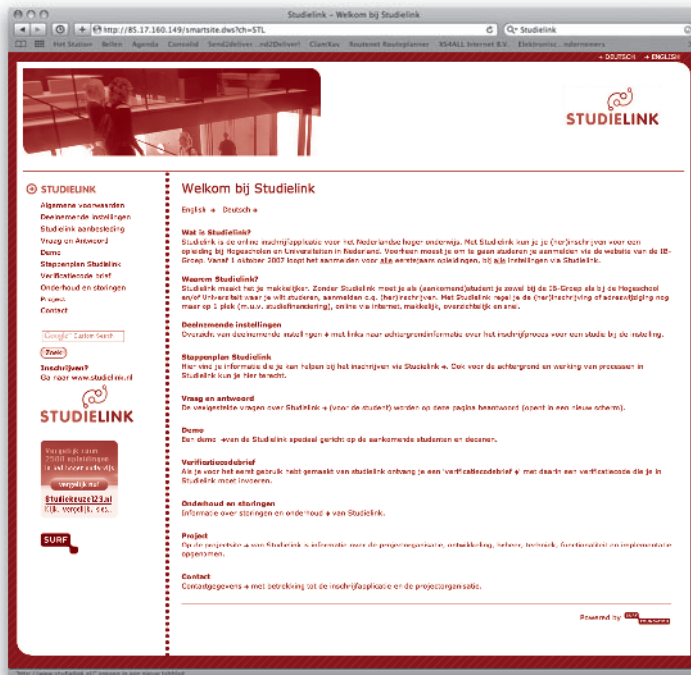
Studielink - Welkom bij Studielink

http://85.17.160.149/smartsite.dws?ch=STL

Studielink

Het Station Belfen Agenda Consolid Send2deliver ...nd2Deliver! ClamXav Routenet Routeplanner XS4ALL Internet B.V. Elektronisc...ndernemers

DEUTSCH ENGLISH

STUDIELINK

STUDIELINK

Algemene voorwaarden
Deelnemende instellingen
Studielink aanbesteding
Vraag en Antwoord
Demo
Stappenplan Studielink
Verificatiecode brief
Onderhoud en storingen
Project
Contact

Google Custom Search

Zoek

Inschrijven?
Ga naar www.studielink.nl

STUDIELINK

Vergelijk ruim 2500 opleidingen in het hoger onderwijs
vergelijk.nu!
Studiekeuze123.nl
Kijk. vergelijk. kies.

SURF

Welkom bij Studielink

English Deutsch

Wat is Studielink?
Studielink is de online inschrijfapplicatie voor het Nederlandse hoger onderwijs. Met Studielink kun je je (her)inschrijven voor een opleiding bij Hogescholen en Universiteiten in Nederland. Voorheen moest je om te gaan studeren je aanmelden via de website van de IB-Groep. Vanaf 1 oktober 2007 loopt het aanmelden voor alle eerstejaars opleidingen, bij alle instellingen via Studielink.

Waarom Studielink?
Studielink maakt het je makkelijker. Zonder Studielink moest je als (aankomend)student je zowel bij de IB-Groep als bij de Hogeschool en/of Universiteit waar je wilt studeren, aanmelden c.q. (her)inschrijven. Met Studielink regel je de (her)inschrijving of adreswijziging nog maar op 1 plek (m.u.v. studiefinanciering), online via internet, makkelijk, overzichtelijk en snel.

Deelnemende instellingen
Overzicht van deelnemende instellingen met links naar achtergrondinformatie over het inschrijfproces voor een studie bij de instelling.

Stappenplan Studielink
Hier vind je informatie die je kan helpen bij het inschrijven via Studielink. Ook voor de achtergrond en werking van processen in Studielink kun je hier terecht.

Vraag en antwoord
De veelgestelde vragen over Studielink (voor de student) worden op deze pagina beantwoord (opent in een nieuw scherm).

Demo
Een demo van de Studielink speciaal gericht op de aankomende studenten en docenten.

Verificatiecodebrief
Als je voor het eerst gebruik hebt gemaakt van studielink ontvang je een verificatiecodebrief met daarin een verificatiecode die je in Studielink moet invoeren.

Onderhoud en storingen
Informatie over storingen en onderhoud van Studielink.

Project
Op de projectsite van Studielink is informatie over de projectorganisatie, ontwikkeling, beheer, techniek, functionaliteit en implementatie opgenomen.

Contact
Contactgegevens met betrekking tot de inschrijfapplicatie en de projectorganisatie.

Powered by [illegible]

"http://www.studielink.nl" openen in een nieuw tabblad